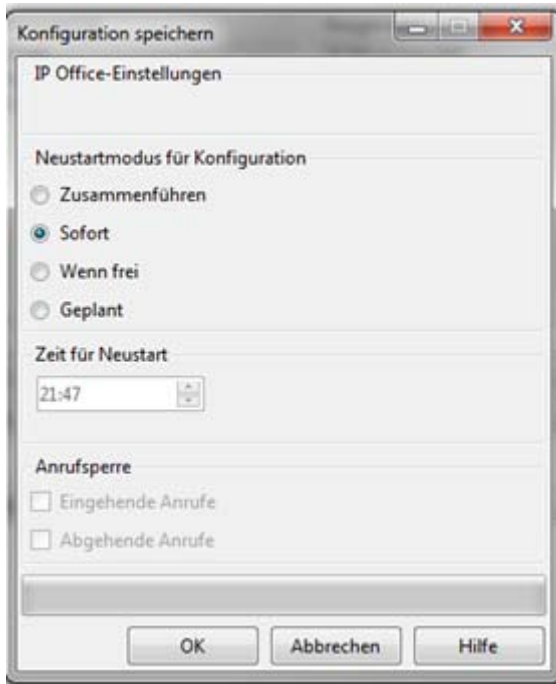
Konfiguration speichern

IP Office-Einstellungen

Neustartmodus für Konfiguration

Zusammenführen

Sofort

Wenn frei

Geplant

Zeit für Neustart

21:47

Anrufsperre

Eingehende Anrufe

Abgehende Anrufe

OK

Abbrechen

Hilfe